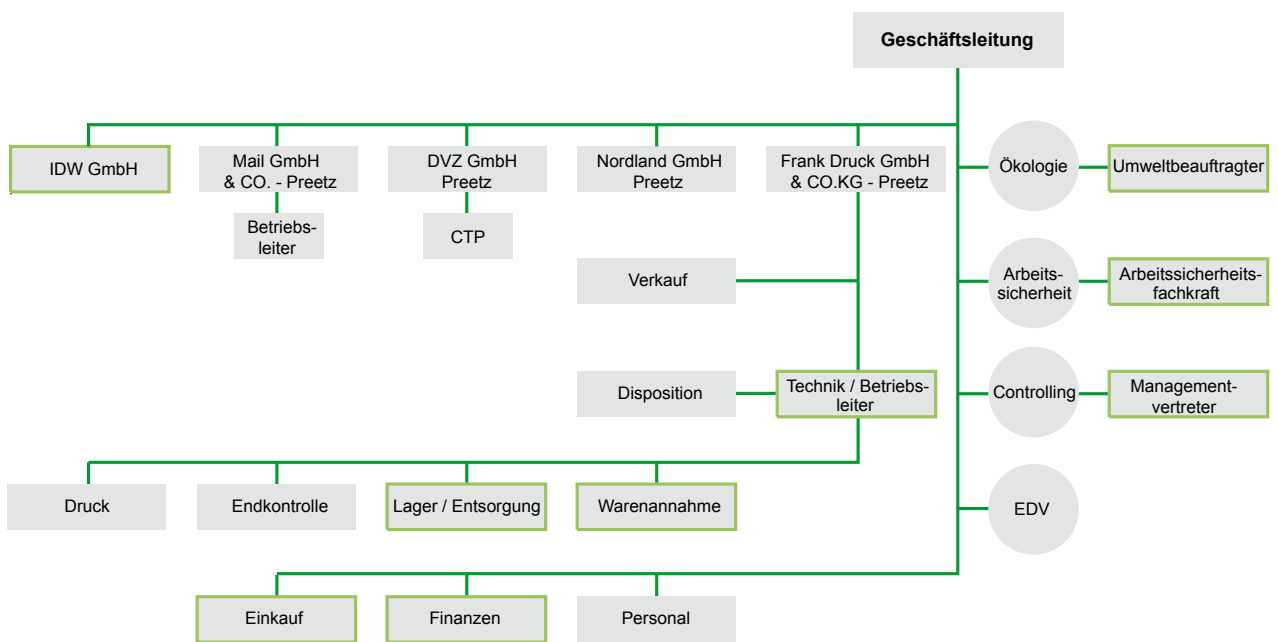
Geschäftsleitung

IDW GmbH

Mail GmbH & CO. - Preetz

Betriebsleiter

DVZ GmbH Preetz

CTP

Nordland GmbH Preetz

Frank Druck GmbH & CO.KG - Preetz

Verkauf

Disposition

Technik / Betriebsleiter

Druck

Endkontrolle

Lager / Entsorgung

Warenannahme

Einkauf

Finanzen

Personal

Ökologie

Umweltbeauftragter

Arbeitssicherheit

Arbeitssicherheitsfachkraft

Controlling

Managementvertreter

EDV